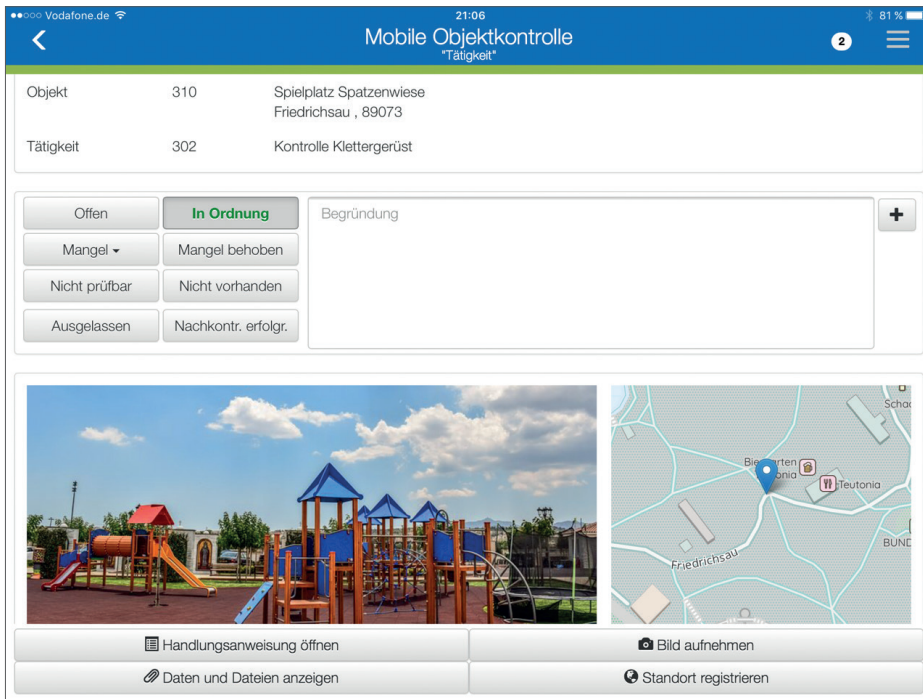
●●○○○ Vodafone.de
21:06
81 %

Mobile Objektkontrolle
"Tätigkeit"
2

| Objekt | 310 | Spielplatz Spatzenwiese Friedrichsau , 89073 |
|---|---|---|
| Tätigkeit | 302 | Kontrolle Klettergerüst |

Offen
In Ordnung
Mangel
Mangel behoben
Nicht prüfbar
Nicht vorhanden
Ausgelassen
Nachkontr. erfolgr.
Begründung
+

Scha
Bie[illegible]rten
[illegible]onia
Teutonia
BUND
Friedrichsau

Handlungsanweisung öffnen
Bild aufnehmen
Daten und Dateien anzeigen
Standort registrieren